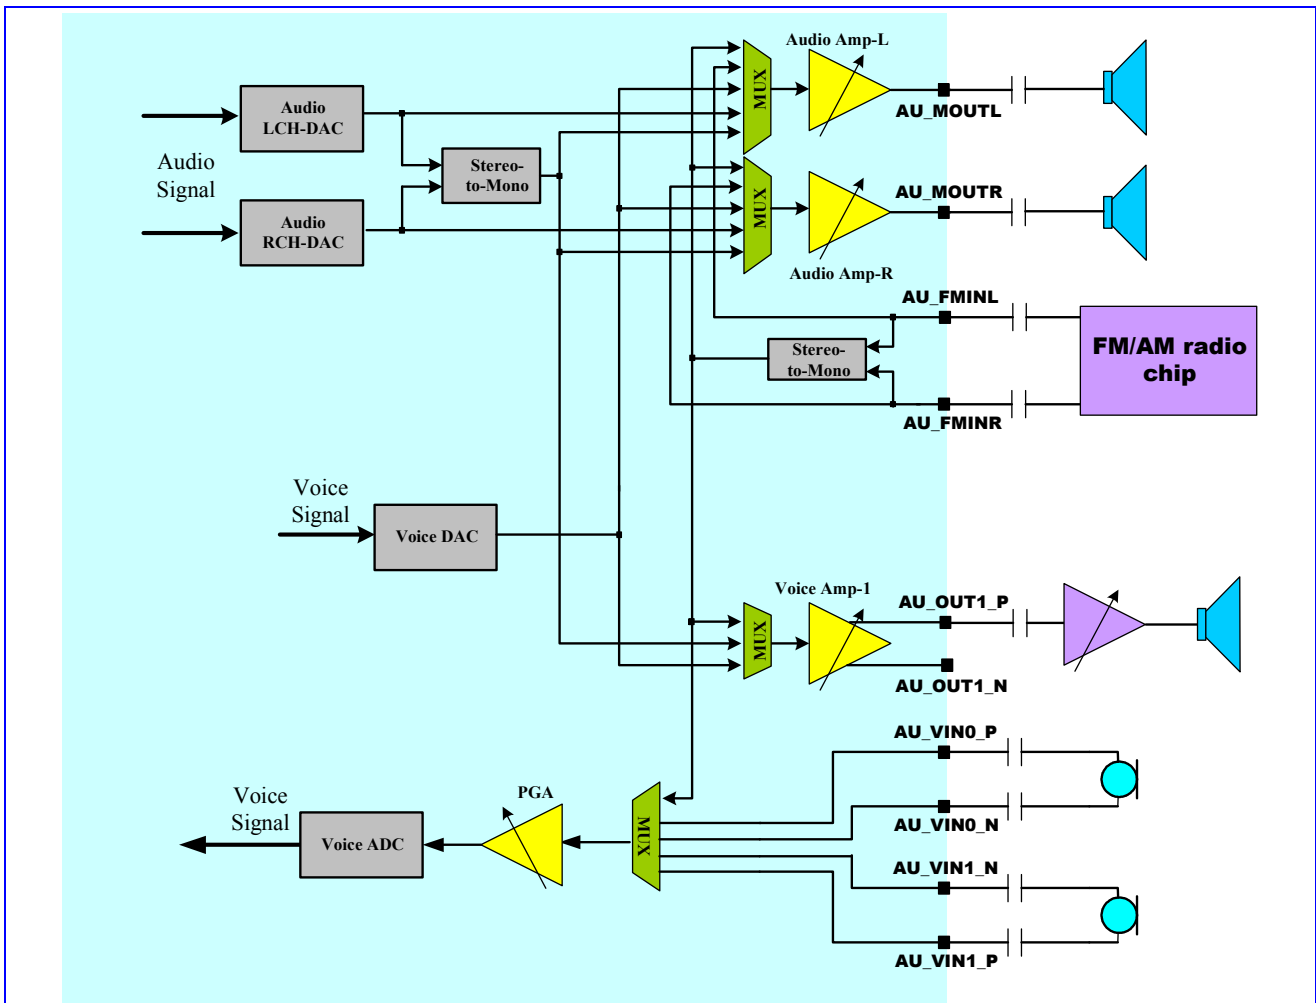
Audio Amp-L

Audio LCH-DAC

MUX

AU_MOUTL

Audio Signal

Stereo-to-Mono

AU_MOUTR

Audio RCH-DAC

MUX

Audio Amp-R

AU_FMINL

Stereo-to-Mono

FM/AM radio chip

AU_FMINR

Voice Signal

Voice DAC

Voice Amp-1

AU_OUT1_P

MUX

AU_OUT1_N

AU_VIN0_P

Voice Signal

PGA

Voice ADC

MUX

AU_VIN0_N

AU_VIN1_N

AU_VIN1_P